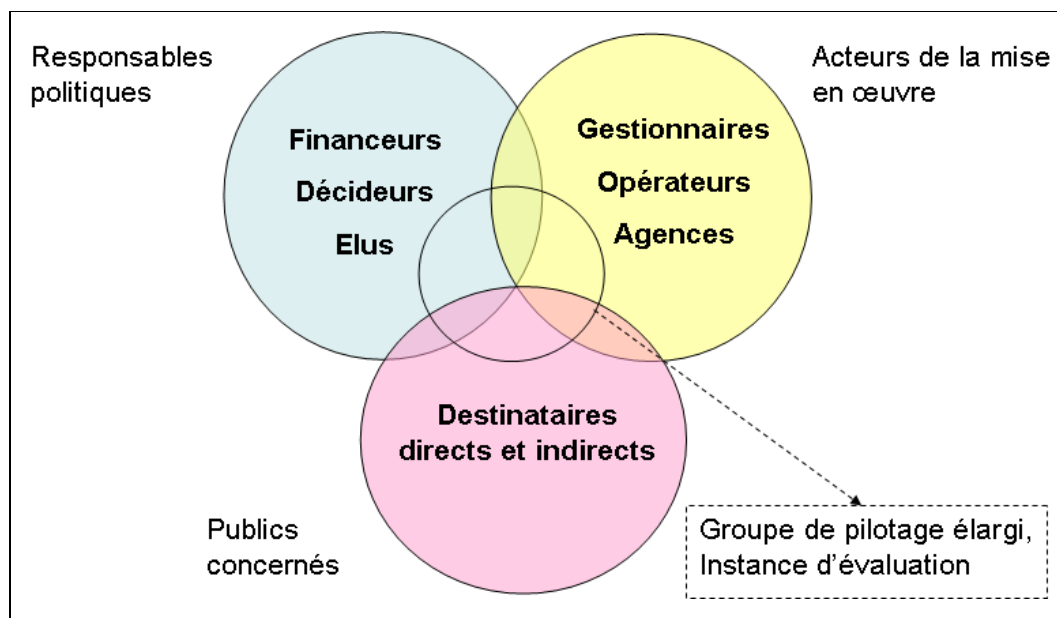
Responsables politiques

Acteurs de la mise en œuvre

Financeurs
Décideurs
Elus

Gestionnaires
Opérateurs
Agences

Destinataires directs et indirects

Publics concernés

Groupe de pilotage élargi, Instance d'évaluation